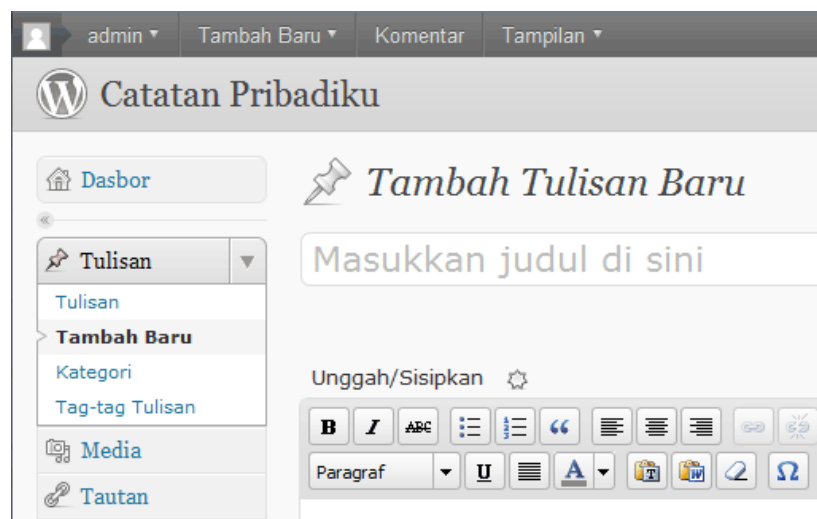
admin ▾ Tambah Baru ▾ Komentar Tampilan ▾

Catatan Pribadiku

Dasbor

«

Tulisan

Tulisan

Tambah Baru

Kategori

Tag-tag Tulisan

Media

Tautan

Tambah Tulisan Baru

Masukkan judul di sini

Unggah/Sisipkan

B I ABC

Paragraf U A Ω